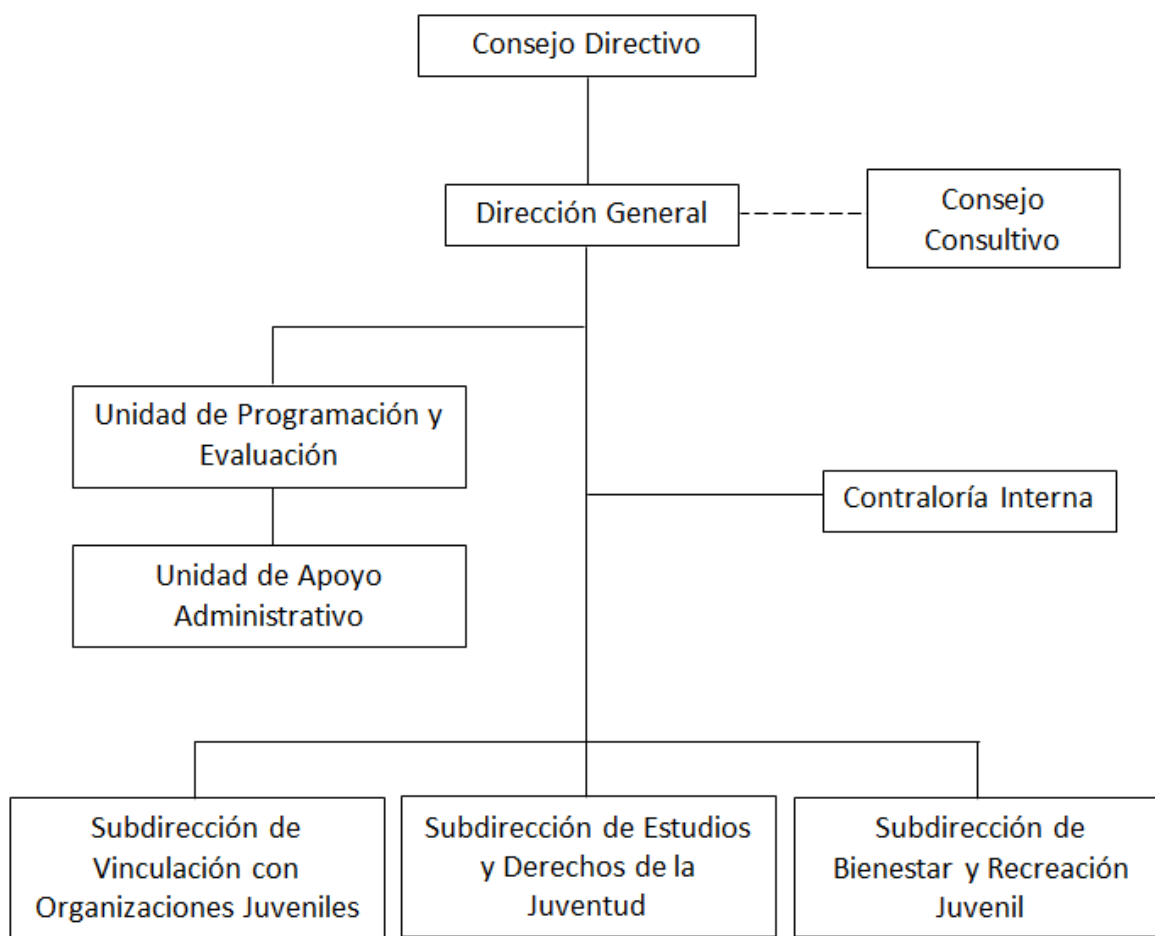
Consejo Directivo

Dirección General

Consejo Consultivo

Unidad de Programación y Evaluación

Unidad de Apoyo Administrativo

Contraloría Interna

Subdirección de Vinculación con Organizaciones Juveniles

Subdirección de Estudios y Derechos de la Juventud

Subdirección de Bienestar y Recreación Juvenil